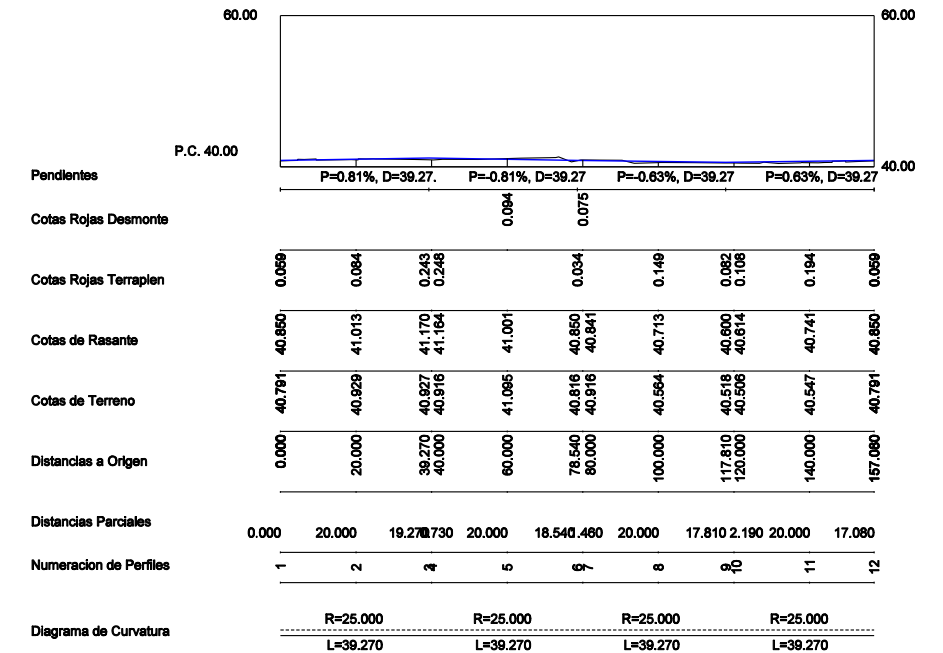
60.00

60.00

P.C. 40.00

40.00

Pendientes

P=0.81%, D=39.27.

P=-0.81%, D=39.27

P=-0.63%, D=39.27

P=0.63%, D=39.27

Cotas Rojas Desmonte

0.094

0.075

Cotas Rojas Terraplen

0.059

0.084

0.243
0.248

0.034

0.149

0.082
0.108

0.194

0.059

Cotas de Rasante

40.850

41.013

41.170
41.164

41.001

40.850
40.841

40.713

40.600
40.614

40.741

40.850

Cotas de Terreno

40.791

40.929

40.927
40.916

41.095

40.816
40.916

40.564

40.518
40.506

40.547

40.791

Distancias a Origen

0.000

20.000

39.270
40.000

60.000

78.540
80.000

100.000

117.810
120.000

140.000

157.080

Distancias Parciales

0.000

20.000

19.270

0.730

20.000

18.540

1.460

20.000

17.810

2.190

20.000

17.080

Numeracion de Perfiles

1

2

3
4

5

6
7

8

9
10

11

12

Diagrama de Curvatura

R=25.000

R=25.000

R=25.000

R=25.000

L=39.270

L=39.270

L=39.270

L=39.270